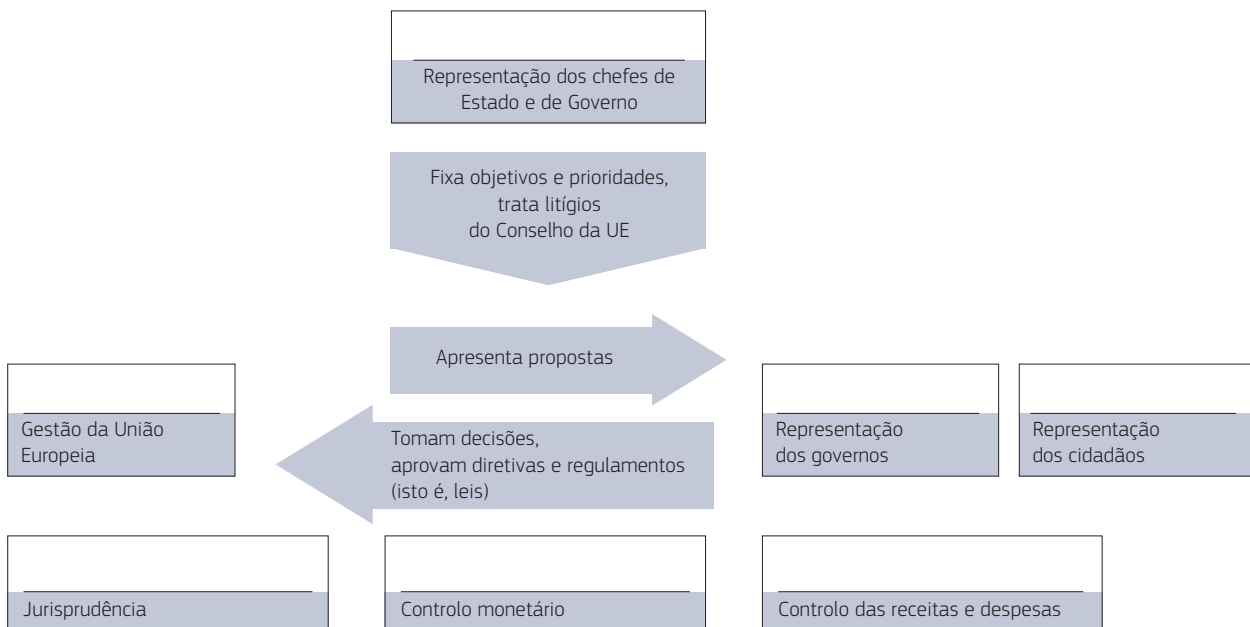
Representação dos chefes de Estado e de Governo

Fixa objetivos e prioridades, trata litígios do Conselho da UE

Apresenta propostas

Gestão da União Europeia

Tomam decisões, aprovam diretivas e regulamentos (isto é, leis)

Representação dos governos

Representação dos cidadãos

Jurisprudência

Controlo monetário

Controlo das receitas e despesas